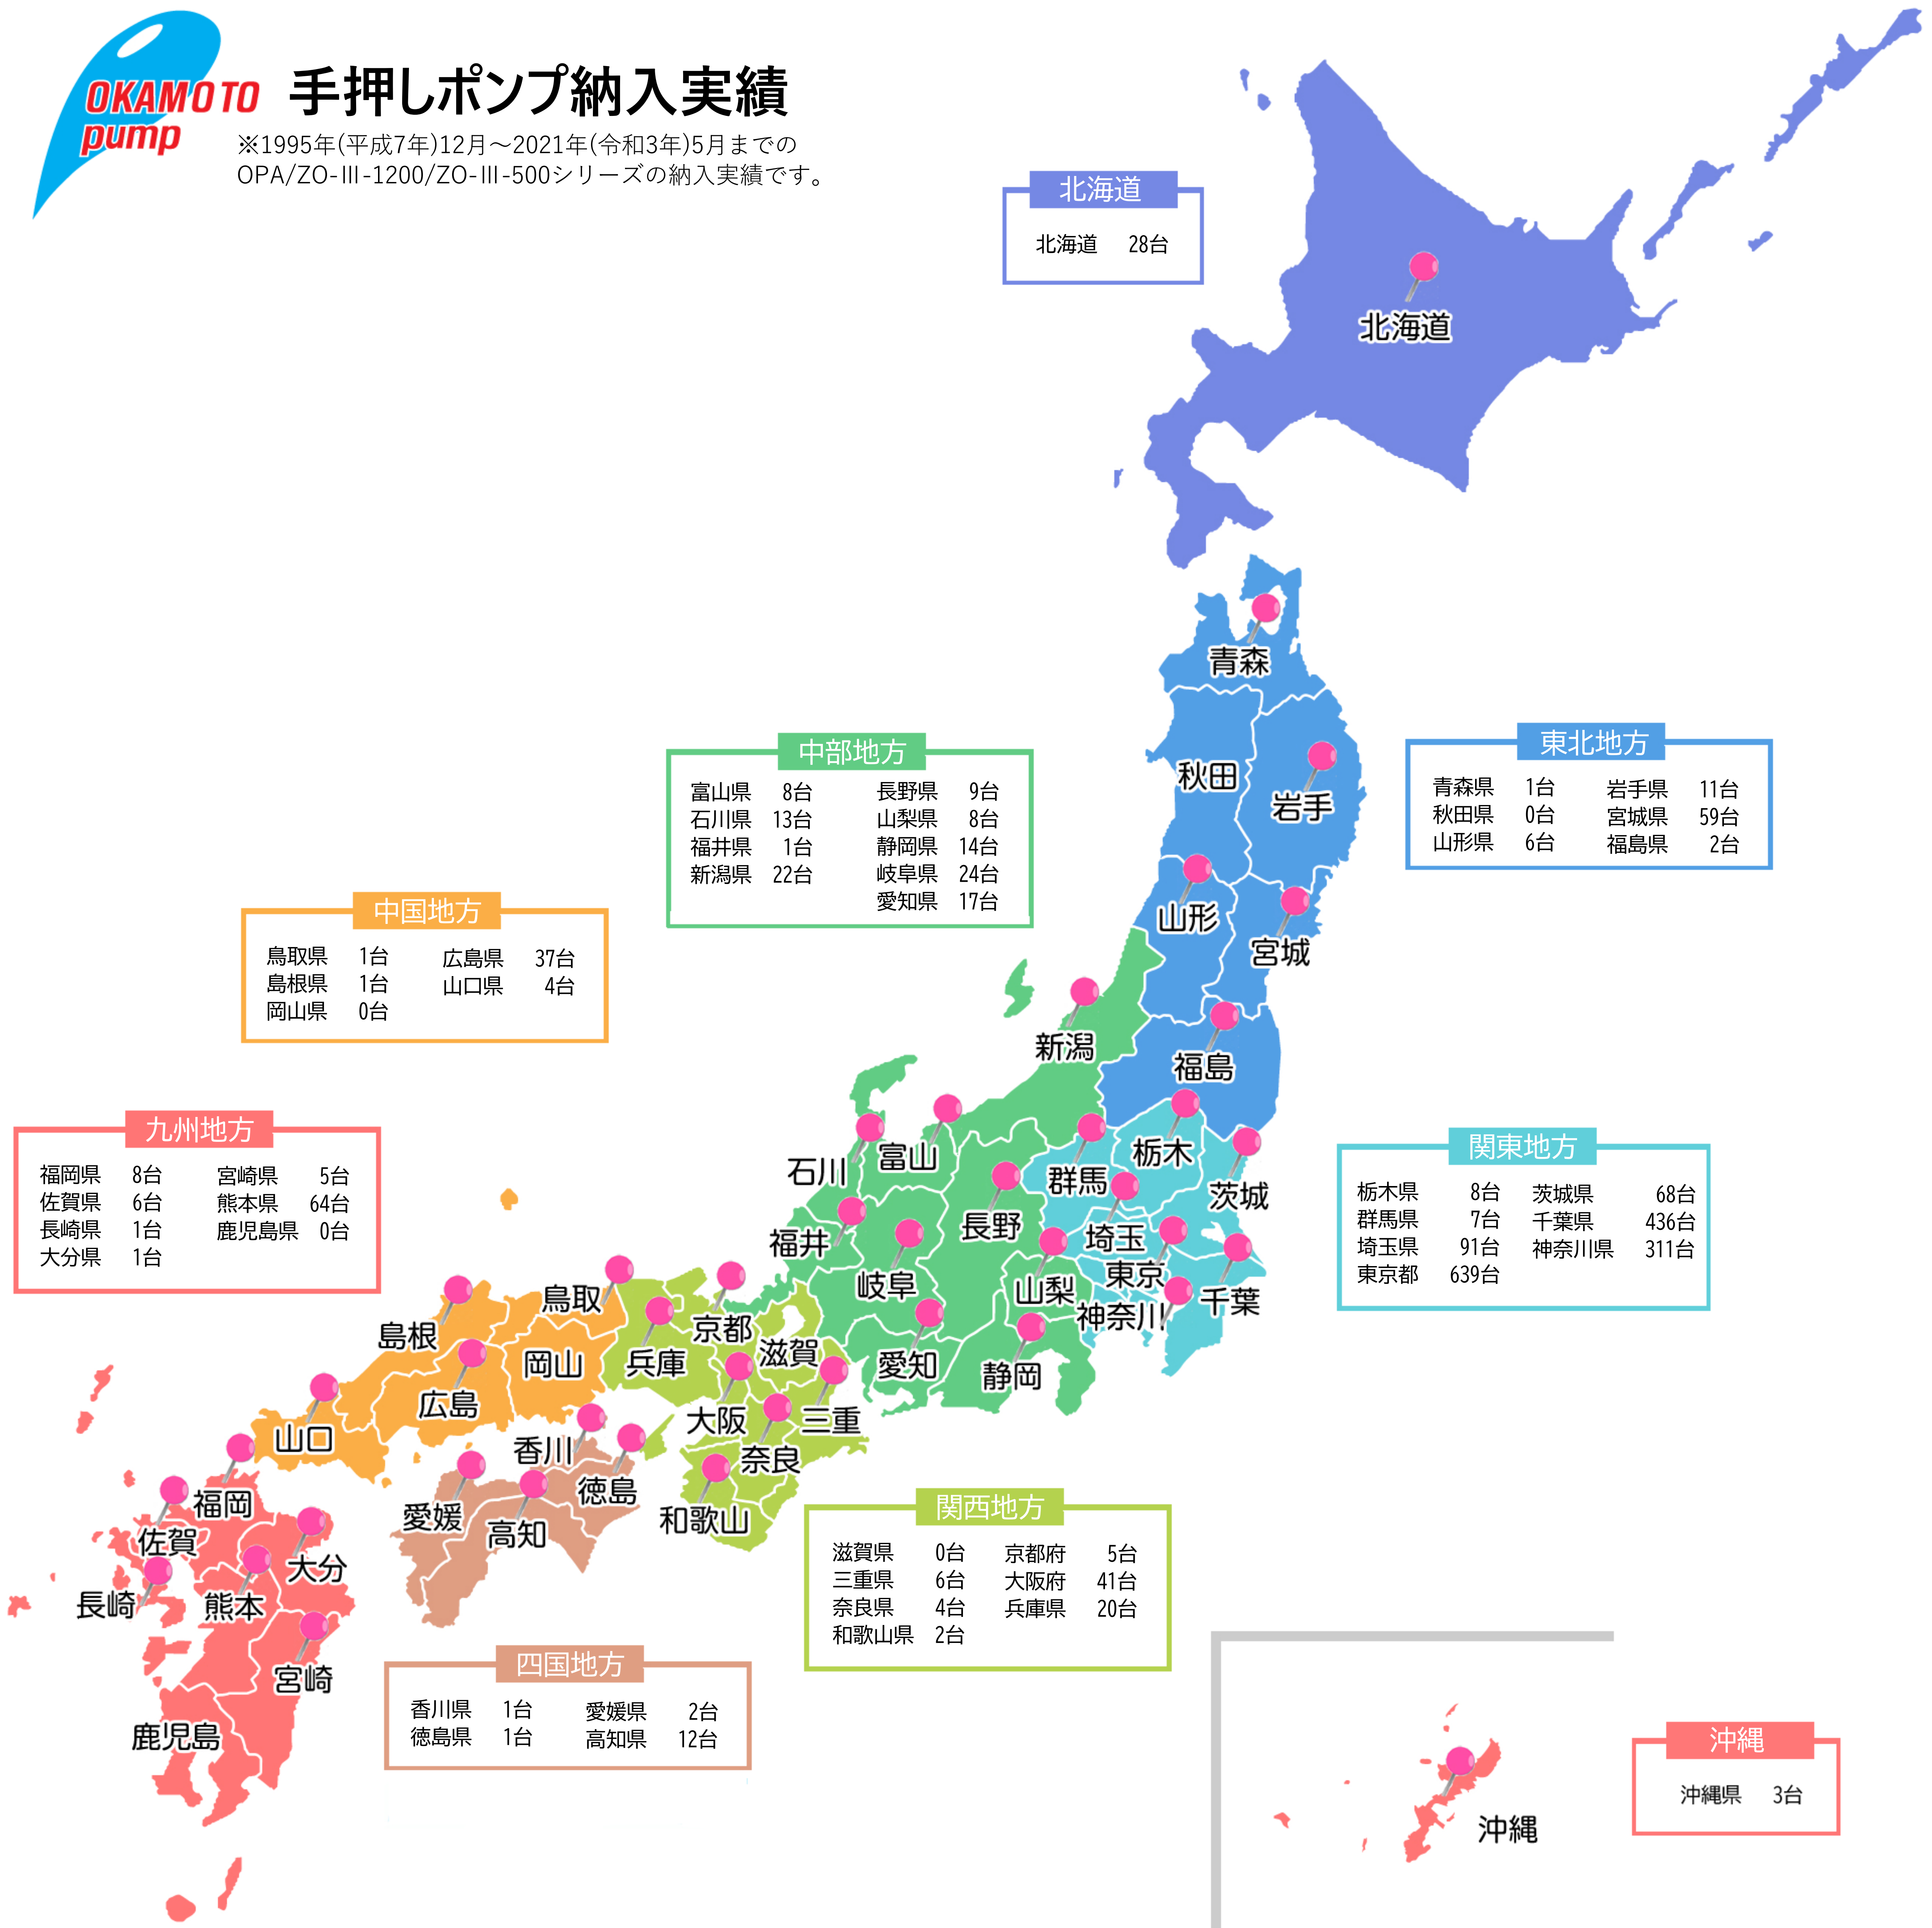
OKAMOTO pump

手押しポンプ納入実績

※1995年(平成7年)12月～2021年(令和3年)5月までのOPA/ZO-Ⅲ-1200/ZO-Ⅲ-500シリーズの納入実績です。

北海道
北海道 28台

東北地方
| | | | |
|---|---|---|---|
| 青森県 | 1台 | 岩手県 | 11台 |
| 秋田県 | 0台 | 宮城県 | 59台 |
| 山形県 | 6台 | 福島県 | 2台 |

中部地方
| | | | |
|---|---|---|---|
| 富山県 | 8台 | 長野県 | 9台 |
| 石川県 | 13台 | 山梨県 | 8台 |
| 福井県 | 1台 | 静岡県 | 14台 |
| 新潟県 | 22台 | 岐阜県 | 24台 |
| | | 愛知県 | 17台 |

中国地方
| | | | |
|---|---|---|---|
| 鳥取県 | 1台 | 広島県 | 37台 |
| 島根県 | 1台 | 山口県 | 4台 |
| 岡山県 | 0台 | | |

九州地方
| | | | |
|---|---|---|---|
| 福岡県 | 8台 | 宮崎県 | 5台 |
| 佐賀県 | 6台 | 熊本県 | 64台 |
| 長崎県 | 1台 | 鹿児島県 | 0台 |
| 大分県 | 1台 | | |

関東地方
| | | | |
|---|---|---|---|
| 栃木県 | 8台 | 茨城県 | 68台 |
| 群馬県 | 7台 | 千葉県 | 436台 |
| 埼玉県 | 91台 | 神奈川県 | 311台 |
| 東京都 | 639台 | | |

関西地方
| | | | |
|---|---|---|---|
| 滋賀県 | 0台 | 京都府 | 5台 |
| 三重県 | 6台 | 大阪府 | 41台 |
| 奈良県 | 4台 | 兵庫県 | 20台 |
| 和歌山県 | 2台 | | |

四国地方
| | | | |
|---|---|---|---|
| 香川県 | 1台 | 愛媛県 | 2台 |
| 徳島県 | 1台 | 高知県 | 12台 |

沖縄
沖縄県 3台

北海道 青森 秋田 岩手 山形 宮城 新潟 福島 石川 富山 栃木 群馬 茨城 福井 長野 埼玉 岐阜 山梨 東京 神奈川 千葉 鳥取 京都 島根 岡山 兵庫 滋賀 愛知 静岡 広島 大阪 三重 山口 香川 奈良 徳島 福岡 愛媛 高知 和歌山 佐賀 大分 長崎 熊本 宮崎 鹿児島 沖縄